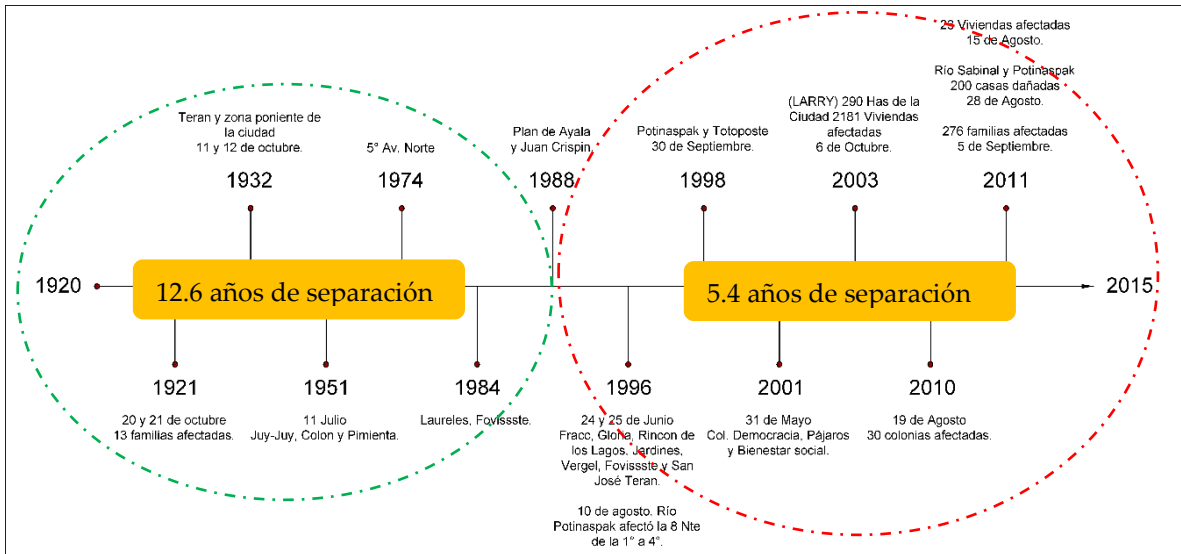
29 Viviendas afectadas
15 de Agosto.

Río Sabinal y Potinaspak
200 casas dañadas
28 de Agosto.

276 familias afectadas
5 de Septiembre.

Teran y zona poniente de la ciudad
11 y 12 de octubre.

5° Av. Norte

Plan de Ayala y Juan Crispin

Potinaspak y Totoposte
30 de Septiembre.

(LARRY) 290 Has de la Ciudad 2181 Viviendas afectadas
6 de Octubre.

1932

1974

1988

1998

2003

2011

1920

12.6 años de separación

5.4 años de separación

2015

1921

20 y 21 de octubre
13 familias afectadas.

1951

11 Julio
Juy-Juy, Colon y Pimienta.

1984

Laureles, Fovissste.

1996

24 y 25 de Junio
Fracc. Gloria, Rincon de los Lagos, Jardines, Vergel, Fovissste y San José Teran.

10 de agosto. Río Potinaspak afectó la 8 Nte de la 1° a 4°.

2001

31 de Mayo
Col. Democracia, Pájaros y Bienestar social.

2010

19 de Agosto
30 colonias afectadas.